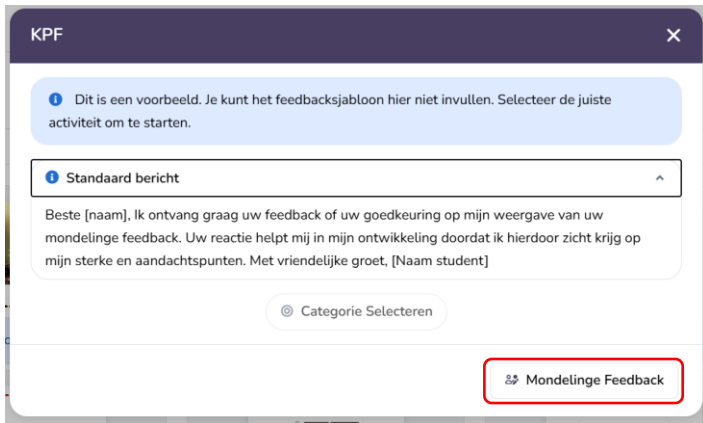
KPF

×

Dit is een voorbeeld. Je kunt het feedbacksjabloon hier niet invullen. Selecteer de juiste activiteit om te starten.

Standaard bericht

Beste [naam], Ik ontvang graag uw feedback of uw goedkeuring op mijn weergave van uw mondelinge feedback. Uw reactie helpt mij in mijn ontwikkeling doordat ik hierdoor zicht krijg op mijn sterke en aandachtspunten. Met vriendelijke groet, [Naam student]

Categorie Selecteren

Mondelinge Feedback